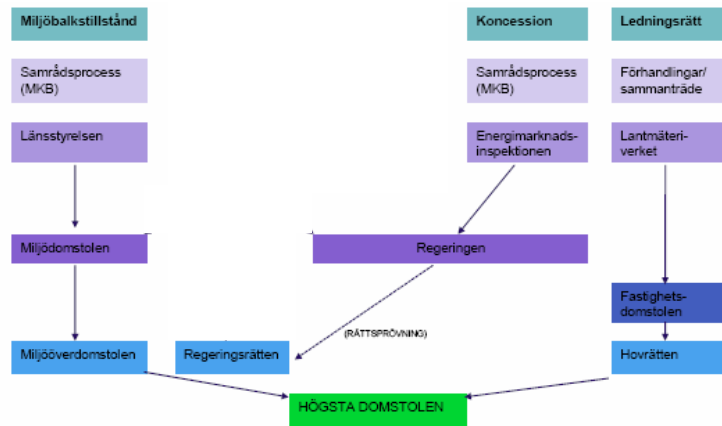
Miljöbalkstillstånd

Samrådsprocess (MKB)

Länsstyrelsen

Miljödomstolen

Miljööverdomstolen

Koncession

Samrådsprocess (MKB)

Energimarknadsinspektionen

Regeringen

(RÄTTSPRÖVNING)

Regeringsrätten

Ledningsrätt

Förhandlingar/ sammanträde

Lantmäteriverket

Fastighetsdomstolen

Hovrätten

HÖGSTA DOMSTOLEN